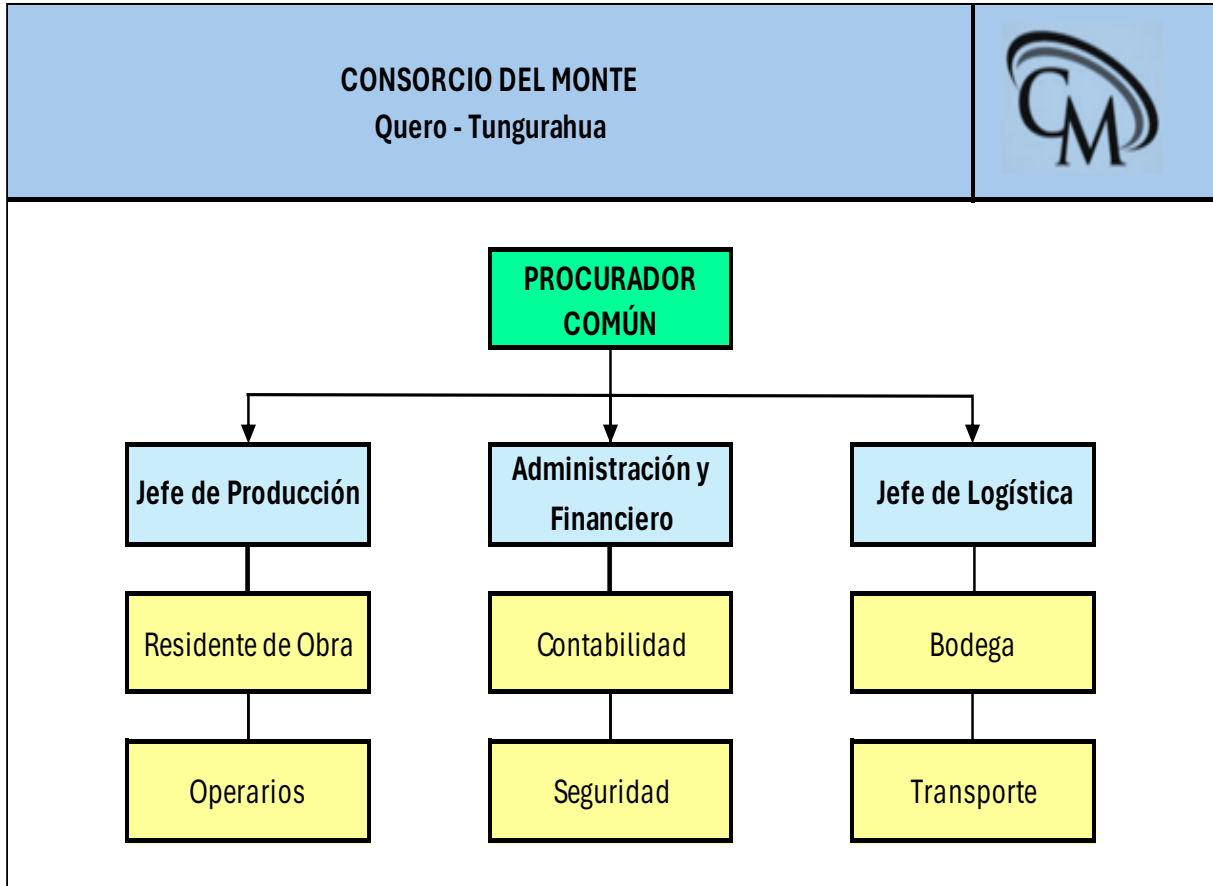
CONSORCIO DEL MONTE
Quero - Tungurahua

CM

PROCURADOR COMÚN

Jefe de Producción

Administración y Financiero

Jefe de Logística

Residente de Obra

Contabilidad

Bodega

Operarios

Seguridad

Transporte